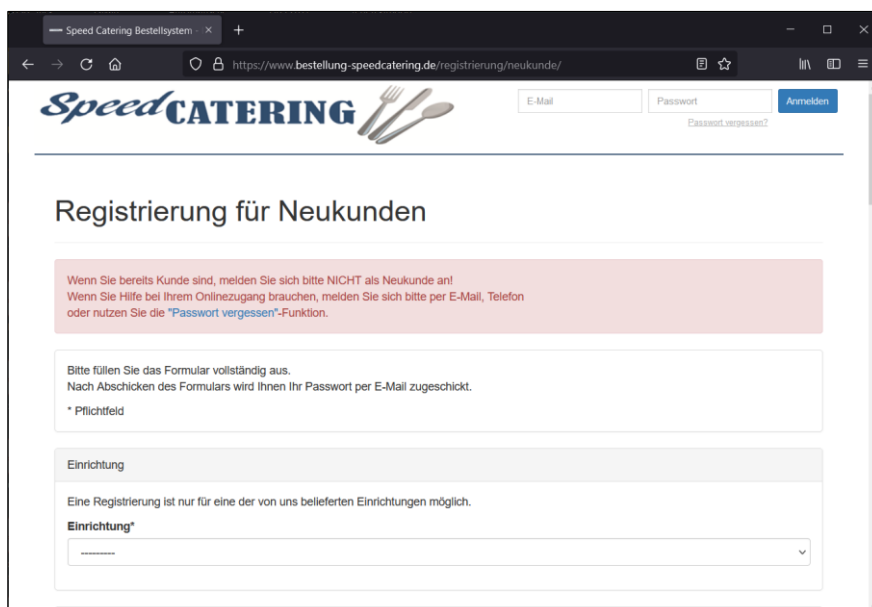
Speed Catering Bestellsystem ×
+

https://www.bestellung-speedcatering.de/registrierung/neukunde/

SpeedCATERING

E-Mail
Passwort
Anmelden
Passwort vergessen?

Registrierung für Neukunden

Wenn Sie bereits Kunde sind, melden Sie sich bitte NICHT als Neukunde an!
Wenn Sie Hilfe bei Ihrem Onlinezugang brauchen, melden Sie sich bitte per E-Mail, Telefon oder nutzen Sie die "Passwort vergessen"-Funktion.

Bitte füllen Sie das Formular vollständig aus.
Nach Abschicken des Formulars wird Ihnen Ihr Passwort per E-Mail zugeschickt.

* Pflichtfeld

Einrichtung

Eine Registrierung ist nur für eine der von uns belieferten Einrichtungen möglich.

Einrichtung*

---------